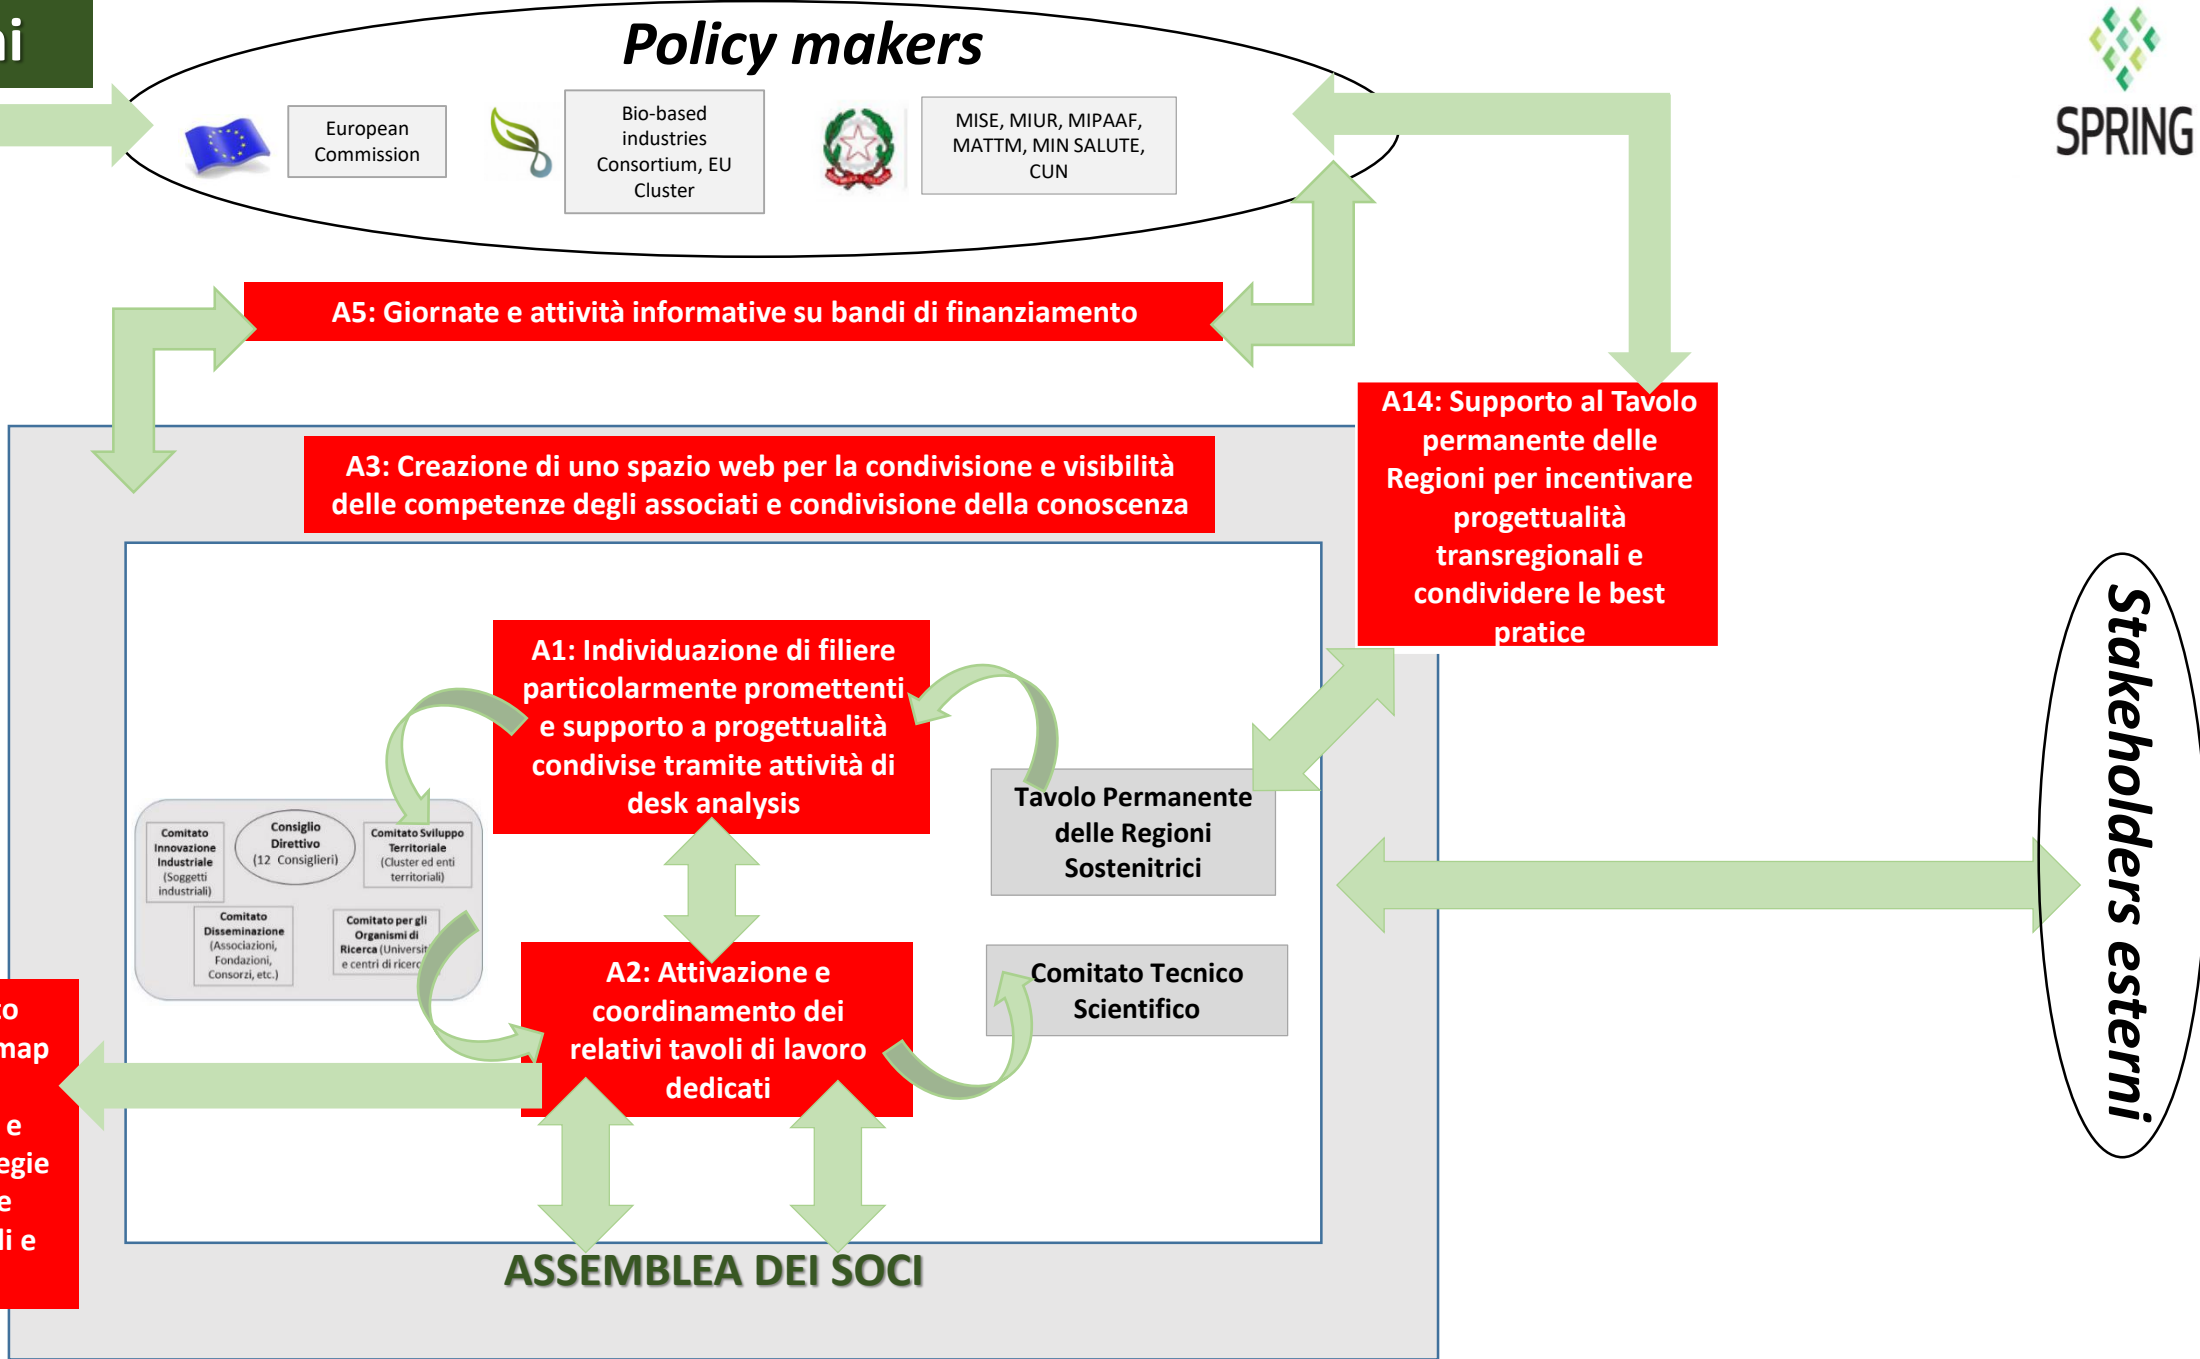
ni

Policy makers

European Commission

Bio-based industries Consortium, EU Cluster

MISE, MIUR, MIPAAF, MATTM, MIN SALUTE, CUN

SPRING

A5: Giornate e attività informative su bandi di finanziamento

A14: Supporto al Tavolo permanente delle Regioni per incentivare progettualità transregionali e condividere le best pratice

A3: Creazione di uno spazio web per la condivisione e visibilità delle competenze degli associati e condivisione della conoscenza

A1: Individuazione di filiere particolarmente promettenti e supporto a progettualità condivise tramite attività di desk analysis

Comitato Innovazione Industriale (Soggetti industriali)

Consiglio Direttivo (12 Consiglieri)

Comitato Sviluppo Territoriale (Cluster ed enti territoriali)

Comitato Disseminazione (Associazioni, Fondazioni, Consorzi, etc.)

Comitato per gli Organismi di Ricerca (Universit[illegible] e centri di ricerc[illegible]

Tavolo Permanente delle Regioni Sostenitrici

Stakeholders esterni

A2: Attivazione e coordinamento dei relativi tavoli di lavoro dedicati

Comitato Tecnico Scientifico

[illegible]to
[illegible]map
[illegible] e
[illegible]egie
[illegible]e
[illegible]li e

ASSEMBLEA DEI SOCI